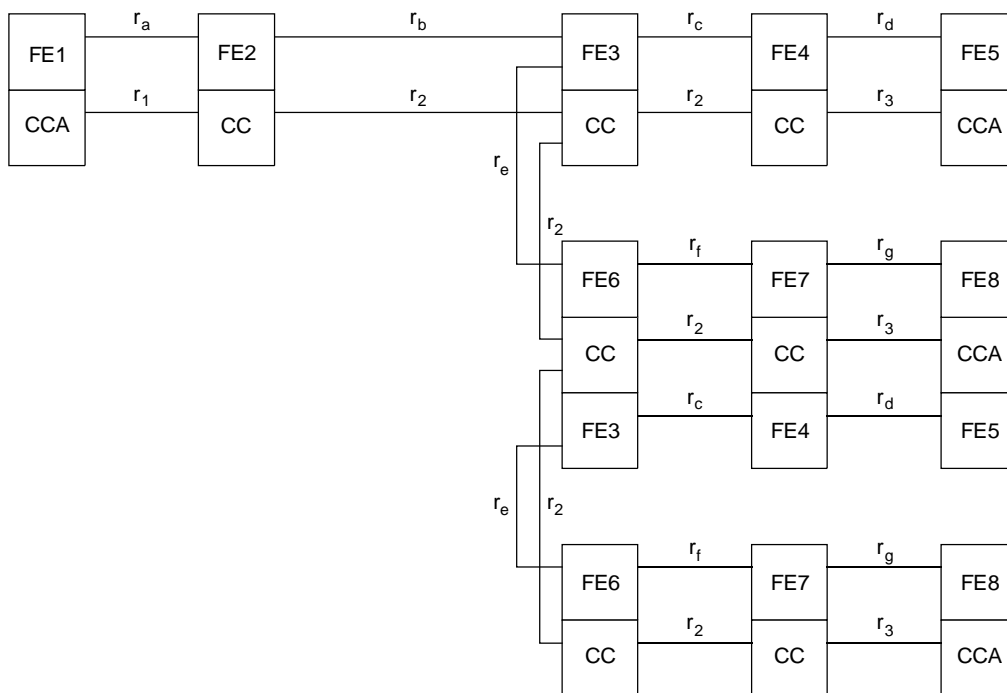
$r_a$ $r_b$ $r_c$ $r_d$

FE1 FE2 FE3 FE4 FE5

$r_1$ $r_2$ $r_2$ $r_3$

CCA CC CC CC CCA

$r_e$

$r_2$

$r_f$ $r_g$

FE6 FE7 FE8

$r_2$ $r_3$

CC CC CCA

$r_c$ $r_d$

FE3 FE4 FE5

$r_e$ $r_2$

$r_f$ $r_g$

FE6 FE7 FE8

$r_2$ $r_3$

CC CC CCA